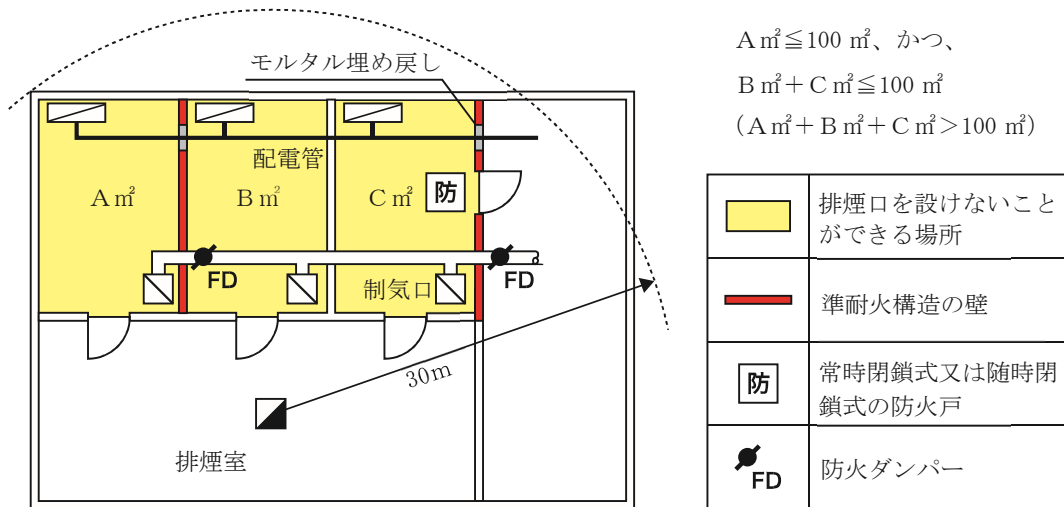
モルタル埋め戻し

A㎡≦100 ㎡、かつ、
B㎡+C㎡≦100 ㎡
(A㎡+B㎡+C㎡>100 ㎡)

配電管

A㎡

B㎡

C㎡

防

FD

FD

制気口

30m

排煙室

| | |
|---|---|
| | 排煙口を設けないことができる場所 |
| | 準耐火構造の壁 |
| 防 | 常時閉鎖式又は随時閉鎖式の防火戸 |
| FD | 防火ダンパー |